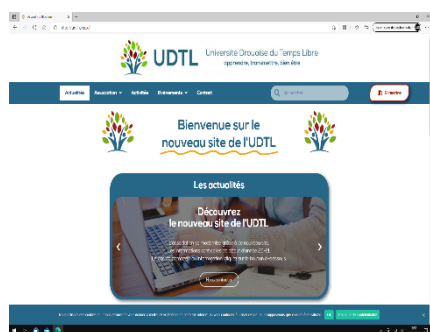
UDTL Université Drouaise du Temps Libre
apprendre, transmettre, bien être

Actualités Association Activités Evènements Contact

Bienvenue sur le nouveau site de l'UDTL

Les actualités

Découvrez le nouveau site de l'UDTL

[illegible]

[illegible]